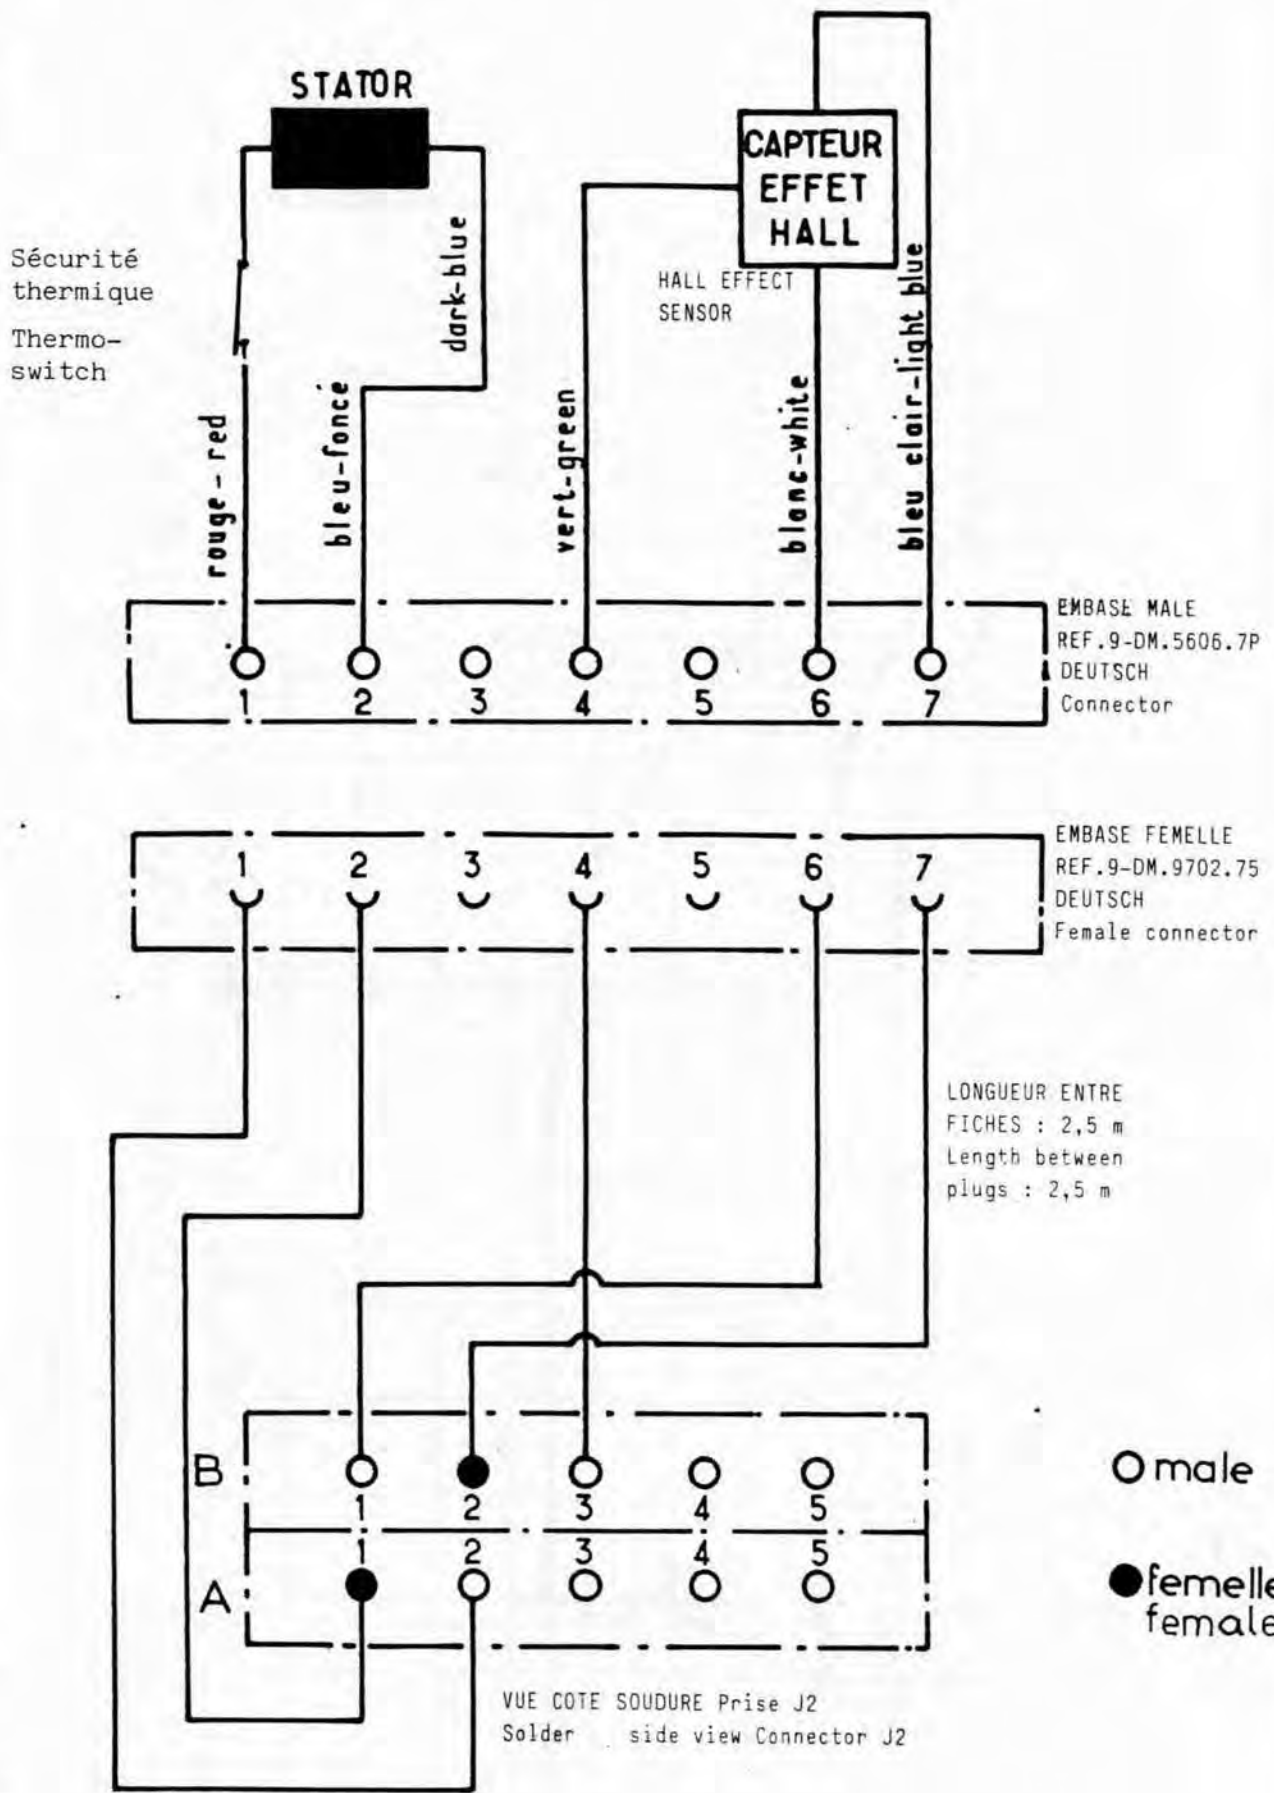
STATOR

CAPTEUR EFFET HALL

HALL EFFECT SENSOR

Sécurité thermique

Thermo-switch

dark-blue

rouge - red

bleu-foncé

vert-green

blanc-white

bleu clair-light blue

1 2 3 4 5 6 7

EMBASE MALE
REF.9-DM.5606.7P
DEUTSCH
Connector

1 2 3 4 5 6 7

EMBASE FEMELLE
REF.9-DM.9702.75
DEUTSCH
Female connector

LONGUEUR ENTRE FICHES : 2,5 m
Length between plugs : 2,5 m

B 1 2 3 4 5

A 1 2 3 4 5

O male

● femelle
female

VUE COTE SOUDURE Prise J2
Solder side view Connector J2